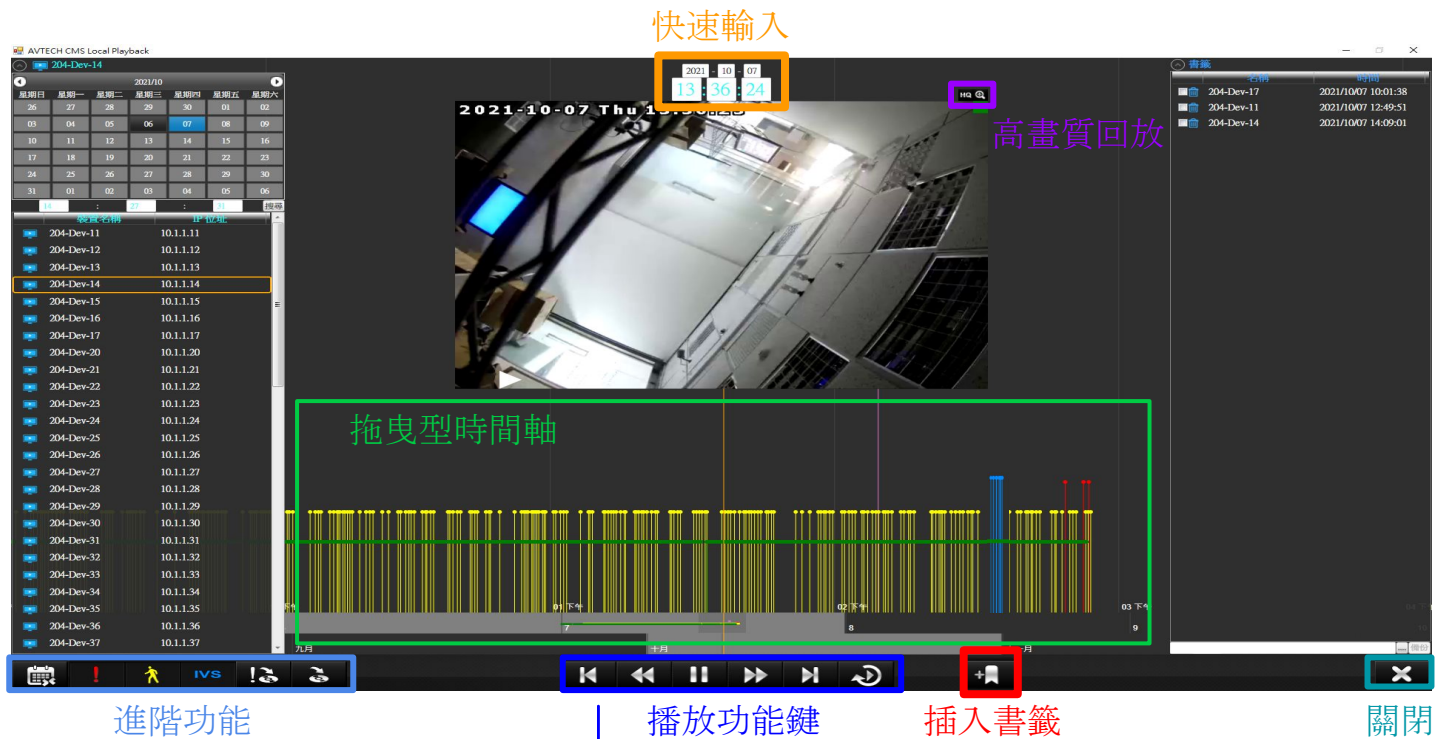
快速輸入

AVTECH CMS Local Playback

204-Dev-14

2021/10

| 星期日 | 星期一 | 星期二 | 星期三 | 星期四 | 星期五 | 星期六 |
|---|---|---|---|---|---|---|
| 26 | 27 | 28 | 29 | 30 | 01 | 02 |
| 03 | 04 | 05 | 06 | 07 | 08 | 09 |
| 10 | 11 | 12 | 13 | 14 | 15 | 16 |
| 17 | 18 | 19 | 20 | 21 | 22 | 23 |
| 24 | 25 | 26 | 27 | 28 | 29 | 30 |
| 31 | 01 | 02 | 03 | 04 | 05 | 06 |

14 : 27 : 31 搜尋

| 裝置名稱 | IP 位址 |
|---|---|
| 204-Dev-11 | 10.1.1.11 |
| 204-Dev-12 | 10.1.1.12 |
| 204-Dev-13 | 10.1.1.13 |
| 204-Dev-14 | 10.1.1.14 |
| 204-Dev-15 | 10.1.1.15 |
| 204-Dev-16 | 10.1.1.16 |
| 204-Dev-17 | 10.1.1.17 |
| 204-Dev-20 | 10.1.1.20 |
| 204-Dev-21 | 10.1.1.21 |
| 204-Dev-22 | 10.1.1.22 |
| 204-Dev-23 | 10.1.1.23 |
| 204-Dev-24 | 10.1.1.24 |
| 204-Dev-25 | 10.1.1.25 |
| 204-Dev-26 | 10.1.1.26 |
| 204-Dev-27 | 10.1.1.27 |
| 204-Dev-28 | 10.1.1.28 |
| 204-Dev-29 | 10.1.1.29 |
| 204-Dev-30 | 10.1.1.30 |
| 204-Dev-31 | 10.1.1.31 |
| 204-Dev-32 | 10.1.1.32 |
| 204-Dev-33 | 10.1.1.33 |
| 204-Dev-34 | 10.1.1.34 |
| 204-Dev-35 | 10.1.1.35 |
| 204-Dev-36 | 10.1.1.36 |
| 204-Dev-37 | 10.1.1.37 |

2021 - 10 - 07
13 : 36 : 24

2021-10-07 Thu 13:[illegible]

HQ

高畫質回放

拖曳型時間軸

01 下午 02 下午 03 下午
7 8 9
九月 十月 十一月

書籤

| 名稱 | 時間 |
|---|---|
| 204-Dev-17 | 2021/10/07 10:01:38 |
| 204-Dev-11 | 2021/10/07 12:49:51 |
| 204-Dev-14 | 2021/10/07 14:09:01 |

IVS

進階功能

播放功能鍵

插入書籤

關閉